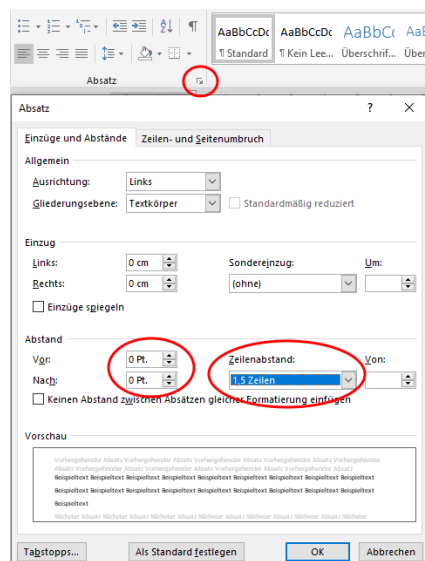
AaBbCcDc AaBbCcDc AaBbC AaB
¶ Standard ¶ Kein Lee... Überschrif... Über

Absatz

Absatz ? X

Einzüge und Abstände Zeilen- und Seitenumbruch

Allgemein

Ausrichtung: Links

Gliederungsebene: Textkörper Standardmäßig reduziert

Einzug

Links: 0 cm Sondereinzug: Um:

Rechts: 0 cm (ohne)

Einzüge spiegeln

Abstand

Vor: 0 Pt. Zeilenabstand: Von:

Nach: 0 Pt. 1,5 Zeilen

Keinen Abstand zwischen Absätzen gleicher Formatierung einfügen

Vorschau

Vorhergehender Absatz Vorhergehender Absatz Vorhergehender Absatz Vorhergehender Absatz Vorhergehender Absatz Vorhergehender Absatz Vorhergehender Absatz Vorhergehender Absatz Vorhergehender Absatz Vorhergehender Absatz

Beispieltext Beispieltext Beispieltext Beispieltext Beispieltext Beispieltext Beispieltext Beispieltext

Beispieltext Beispieltext Beispieltext Beispieltext Beispieltext Beispieltext Beispieltext Beispieltext

Beispieltext Beispieltext Beispieltext Beispieltext Beispieltext Beispieltext Beispieltext Beispieltext

Beispieltext

Nächster Absatz Nächster Absatz Nächster Absatz Nächster Absatz Nächster Absatz Nächster Absatz

Tabstopps... Als Standard festlegen OK Abbrechen